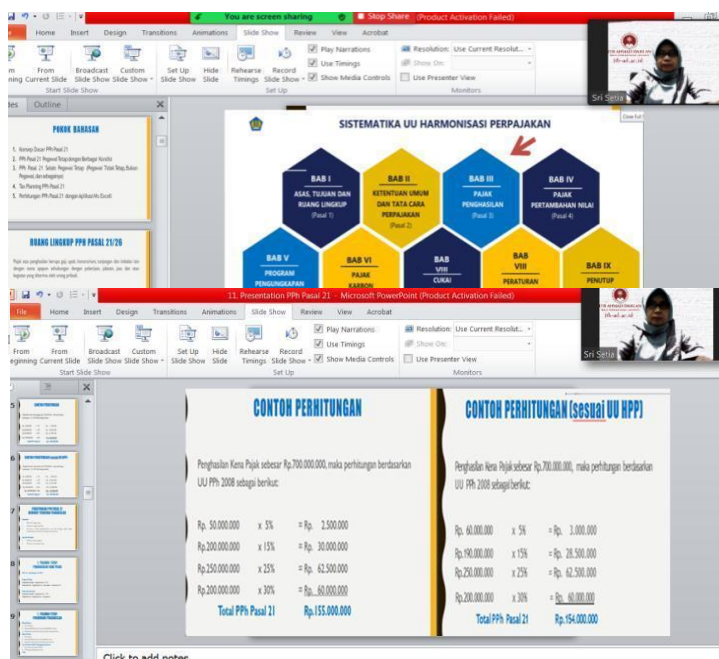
You are screen sharing
Stop Share
(Product Activation Failed)

Home Insert Design Transitions Animations Slide Show Review View Acrobat

From Beginning
From Current Slide
Broadcast Slide Show
Custom Slide Show
Start Slide Show
Set Up Slide Show
Hide Slide
Rehearse Timings
Record Slide Show
Play Narrations
Use Timings
Show Media Controls
Set Up
Resolution: Use Current Resolut...
Show On:
Use Presenter View
Monitors

Slides Outline

POKOK BAHASAN

1. Konsep Dasar PPh Pasal 21
2. PPh Pasal 21 Pegawai Tetap dengan Berbagai Kondisi
3. PPh Pasal 21 Selain Pegawai Tetap (Pegawai Tidak Tetap, Bukan Pegawai, dan sebagainya)
4. Tax Planning PPh Pasal 21
5. Perhitungan PPh Pasal 21 dengan Aplikasi Ms Excel

RUANG LINGKUP PPH PASAL 21/26

Sri Setia

SISTEMATIKA UU HARMONISASI PERPAJAKAN

BAB I
ASAS, TUJUAN DAN RUANG LINGKUP
(Pasal 1)

BAB II
KETENTUAN UMUM DAN TATA CARA PERPAJAKAN
(Pasal 2)

BAB III
PAJAK PENGHASILAN
(Pasal 3)

BAB IV
PAJAK PERTAMBAHAN NILAI
(Pasal 4)

BAB V
PROGRAM PENGUNGKAPAN

BAB VI
PAJAK KARBON

BAB VIII
CUKAI

BAB VIII
PERATURAN

BAB IX
PENUTUP

11. Presentation PPh Pasal 21 - Microsoft PowerPoint (Product Activation Failed)

File Home Insert Design Transitions Animations Slide Show Review View Acrobat

From Beginning
From Current Slide
Broadcast Slide Show
Custom Slide Show
Start Slide Show
Set Up Slide Show
Hide Slide
Rehearse Timings
Record Slide Show
Play Narrations
Use Timings
Show Media Controls
Set Up
Resolution: Use Current Resolut...
Show On:
Use Presenter View
Monitors

Sri Setia

CONTOH PERHITUNGAN

Penghasilan Kena Pajak sebesar Rp.700.000.000, maka perhitungan berdasarkan UU PPh 2008 sebagai berikut:

| | | |
|---|---|---|
| Rp. 50.000.000 | x 5% | = Rp. 2.500.000 |
| Rp.200.000.000 | x 15% | = Rp. 30.000.000 |
| Rp.250.000.000 | x 25% | = Rp. 62.500.000 |
| Rp.200.000.000 | x 30% | = Rp. 60.000.000 |

Total PPh Pasal 21 Rp.155.000.000

CONTOH PERHITUNGAN (sesuai UU HPP)

Penghasilan Kena Pajak sebesar Rp.700.000.000, maka perhitungan berdasarkan UU PPh 2008 sebagai berikut:

| | | |
|---|---|---|
| Rp. 60.000.000 | x 5% | = Rp. 3.000.000 |
| Rp.190.000.000 | x 15% | = Rp. 28.500.000 |
| Rp.250.000.000 | x 25% | = Rp. 62.500.000 |
| Rp.200.000.000 | x 30% | = Rp. 60.000.000 |

Total PPh Pasal 21 Rp.154.000.000

Click to add notes